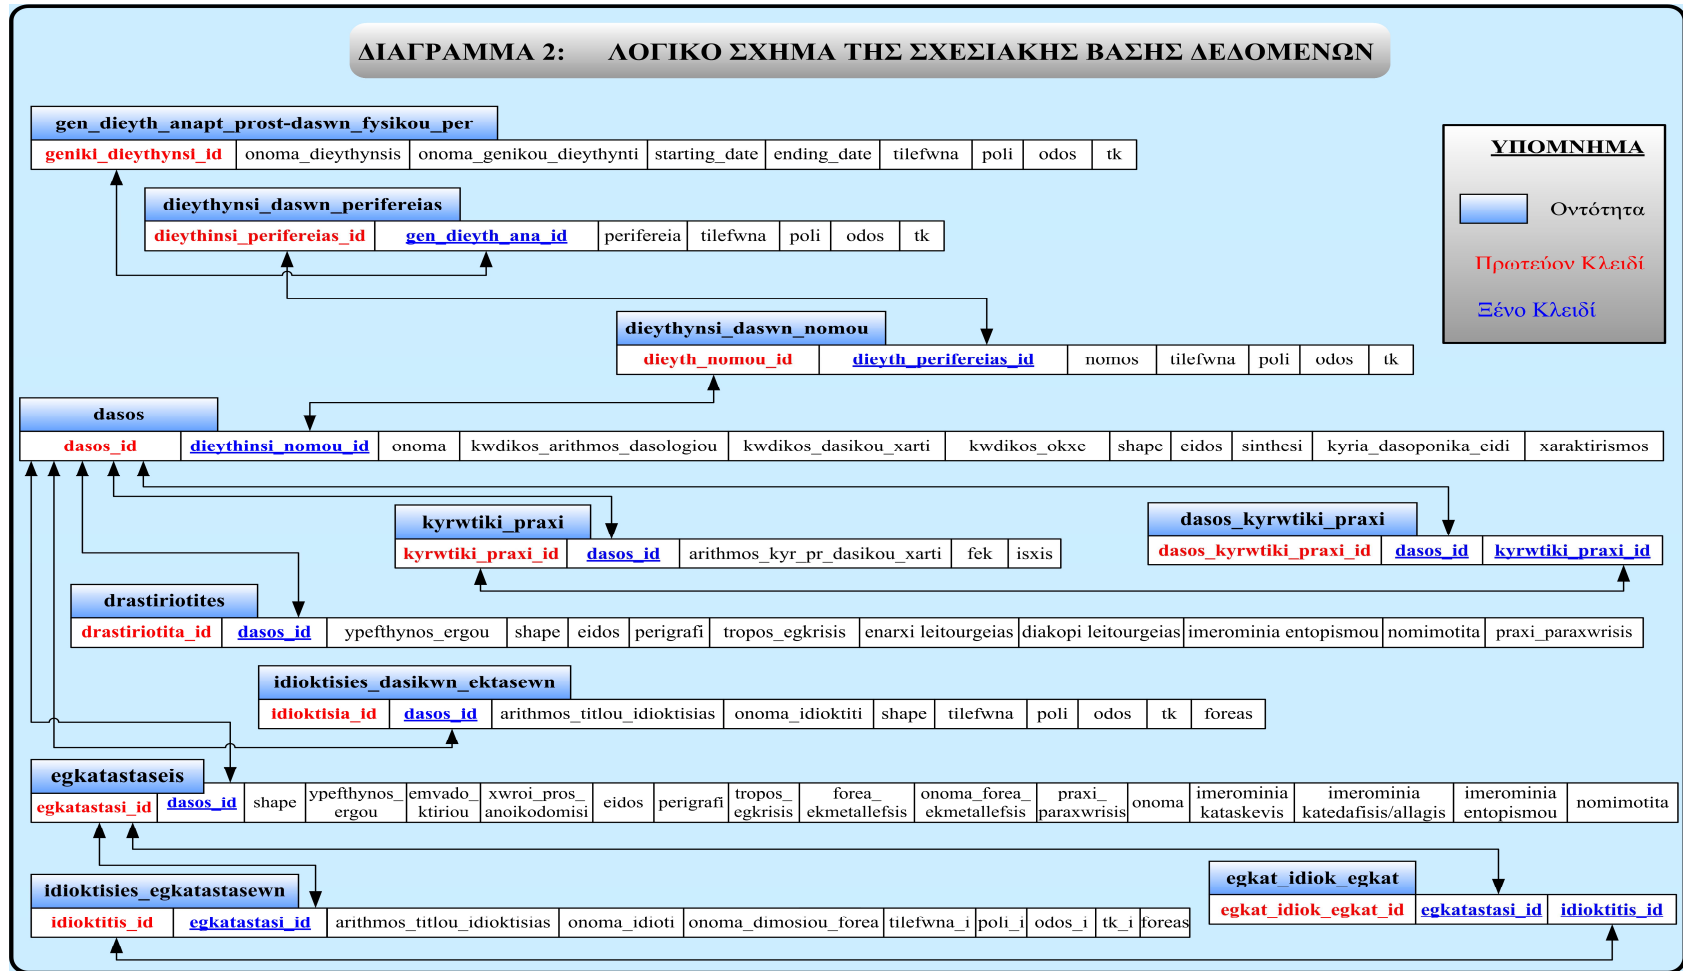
ΔΙΑΓΡΑΜΜΑ 2: ΛΟΓΙΚΟ ΣΧΗΜΑ ΤΗΣ ΣΧΕΣΙΑΚΗΣ ΒΑΣΗΣ ΔΕΔΟΜΕΝΩΝ

gen_dieyth_anapt_prost-daswn_fysikou_per

| genikl_dieythynsi_id | onoma_dieythynsis | onoma_genikou_dieythynti | starting_date | ending_date | tilefwna | poli | odos | tk |
|---|---|---|---|---|---|---|---|---|

dieythynsi_daswn_perifereias

| dieythinsi_perifereias_id | gen_dieyth_ana_id | perifereia | tilefwna | poli | odos | tk |
|---|---|---|---|---|---|---|

dieythynsi_daswn_nomou

| dieyth_nomou_id | dieyth_perifereias_id | nomos | tilefwna | poli | odos | tk |
|---|---|---|---|---|---|---|

dasos

| dasos_id | dieythinsi_nomou_id | onoma | kwdikos_arithmos_dasologiou | kwdikos_dasikou_xarti | kwdikos_okxe | shape | eidos | sinthesi | kyria_dasoponika_eidi | xaraktirismos |
|---|---|---|---|---|---|---|---|---|---|---|

kyrwtiki_praxi

| kyrwtiki_praxi_id | dasos_id | arithmos_kyr_pr_dasikou_xarti | fek | isxis |
|---|---|---|---|---|

dasos_kyrwtiki_praxi

| dasos_kyrwtiki_praxi_id | dasos_id | kyrwtiki_praxi_id |
|---|---|---|

drastiriotites

| drastiriotita_id | dasos_id | ypefthynos_ergou | shape | eidos | perigrafi | tropos_egkrisis | enarxi leitourgeias | diakopi leitourgeias | imerominia entopismou | nomimotita | praxi_paraxwrisis |
|---|---|---|---|---|---|---|---|---|---|---|---|

idioktisies_dasikwn_ektasewn

| idioktisia_id | dasos_id | arithmos_titlou_idioktisias | onoma_idioktiti | shape | tilefwna | poli | odos | tk | foreas |
|---|---|---|---|---|---|---|---|---|---|

egkatastaseis

| egkatastasi_id | dasos_id | shape | ypefthynos_ergou | emvado_ktiriou | xwroi_pros_anoikodomisi | eidos | perigrafi | tropos_egkrisis | forea_ekmetallefsis | onoma_forea_ekmetallefsis | praxi_paraxwrisis | onoma | imerominia kataskevis | imerominia katedafisis/allagis | imerominia entopismou | nomimotita |
|---|---|---|---|---|---|---|---|---|---|---|---|---|---|---|---|---|

idioktisies_egkatastasewn

| idioktitis_id | egkatastasi_id | arithmos_titlou_idioktisias | onoma_idioti | onoma_dimosiou_forea | tilefwna_i | poli_i | odos_i | tk_i | foreas |
|---|---|---|---|---|---|---|---|---|---|

egkat_idiok_egkat

| egkat_idiok_egkat_id | egkatastasi_id | idioktitis_id |
|---|---|---|

ΥΠΟΜΝΗΜΑ
Οντότητα
Πρωτεύον Κλειδί
Ξένο Κλειδί